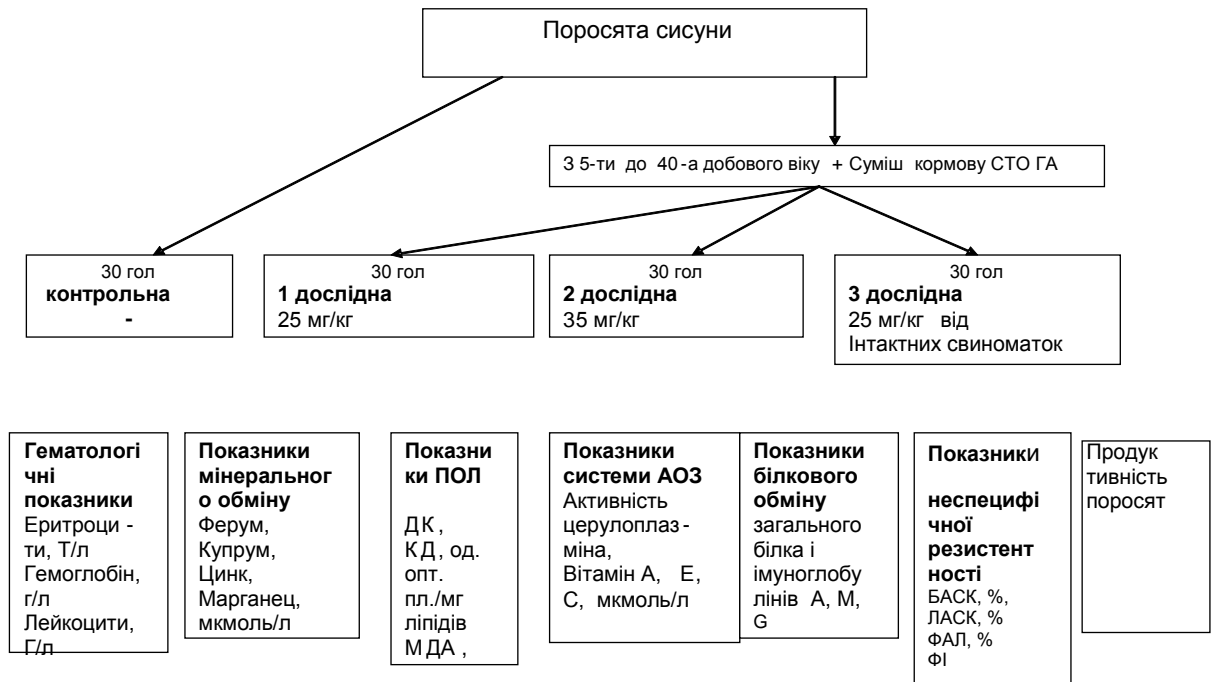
Поросята сисуни

З 5-ти до 40-а добового віку + Суміш кормову СТО ГА

30 гол
контрольна
-

30 гол
1 дослідна
25 мг/кг

30 гол
2 дослідна
35 мг/кг

30 гол
3 дослідна
25 мг/кг від
Інтактних свиноматок

Гематологічні показники
Еритроцити, Т/л
Гемоглобін, г/л
Лейкоцити, Г/л

Показники мінерального обміну
Ферум, Купрум, Цинк, Марганец, мкмоль/л

Показники ПОЛ
ДК, КД, од. опт. пл./мг ліпідів
МДА,

Показники системи АОЗ
Активність церулоплазміна,
Вітамін А, Е, С, мкмоль/л

Показники білкового обміну
загального білка і імуноглобулінів А, М, G

Показники
неспецифічної резистентності
БАСК, %,
ЛАСК, %
ФАЛ, %
ФІ

Продуктивність поросят